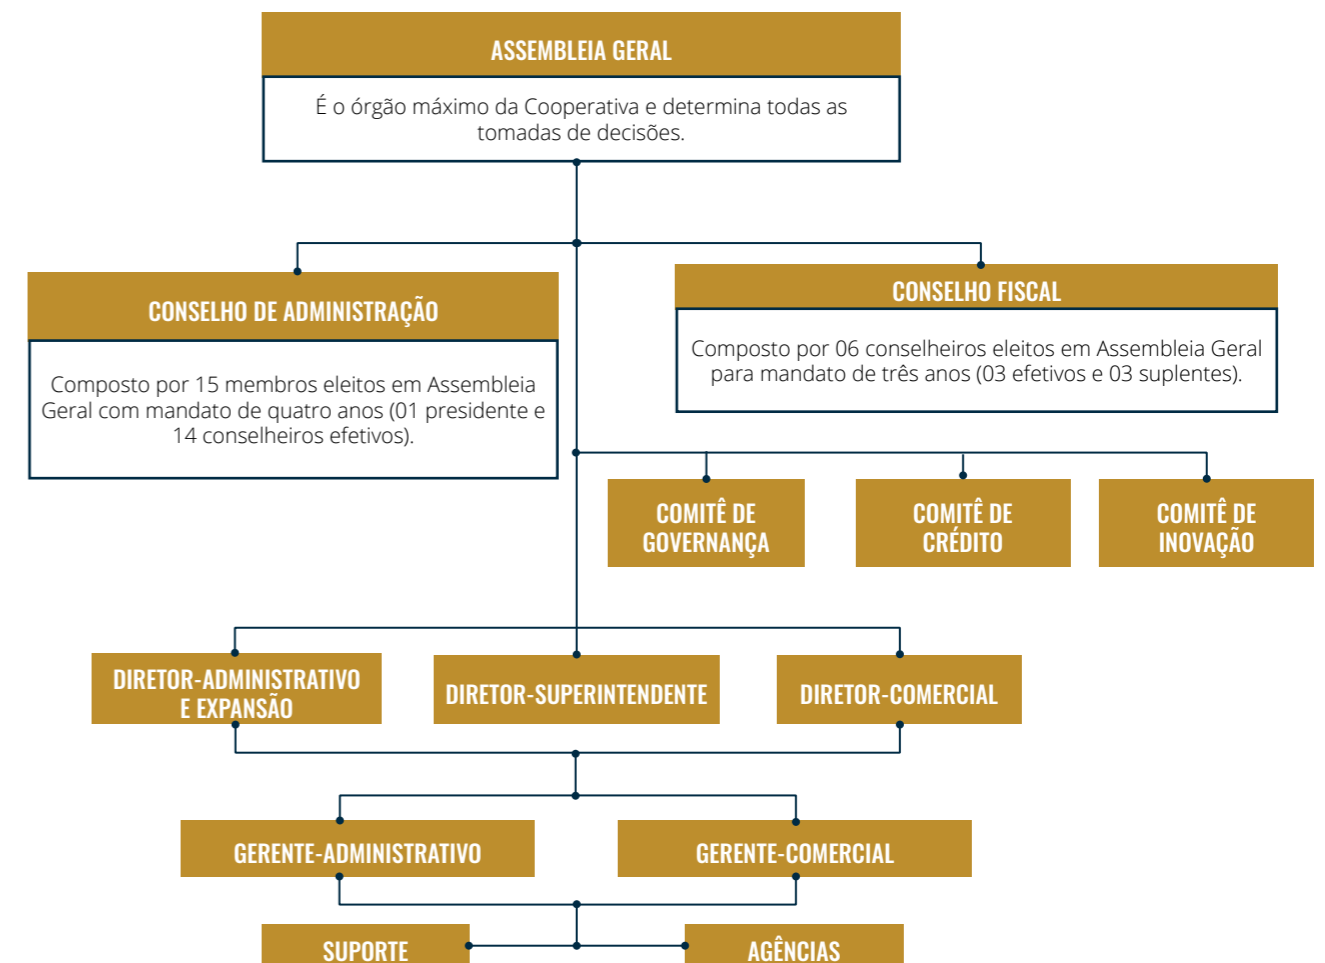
ASSEMBLEIA GERAL

É o órgão máximo da Cooperativa e determina todas as tomadas de decisões.

CONSELHO DE ADMINISTRAÇÃO

Composto por 15 membros eleitos em Assembleia Geral com mandato de quatro anos (01 presidente e 14 conselheiros efetivos).

CONSELHO FISCAL

Composto por 06 conselheiros eleitos em Assembleia Geral para mandato de três anos (03 efetivos e 03 suplentes).

COMITÊ DE GOVERNANÇA

COMITÊ DE CRÉDITO

COMITÊ DE INOVAÇÃO

DIRETOR-ADMINISTRATIVO E EXPANSÃO

DIRETOR-SUPERINTENDENTE

DIRETOR-COMERCIAL

GERENTE-ADMINISTRATIVO

GERENTE-COMERCIAL

SUPORTE

AGÊNCIAS